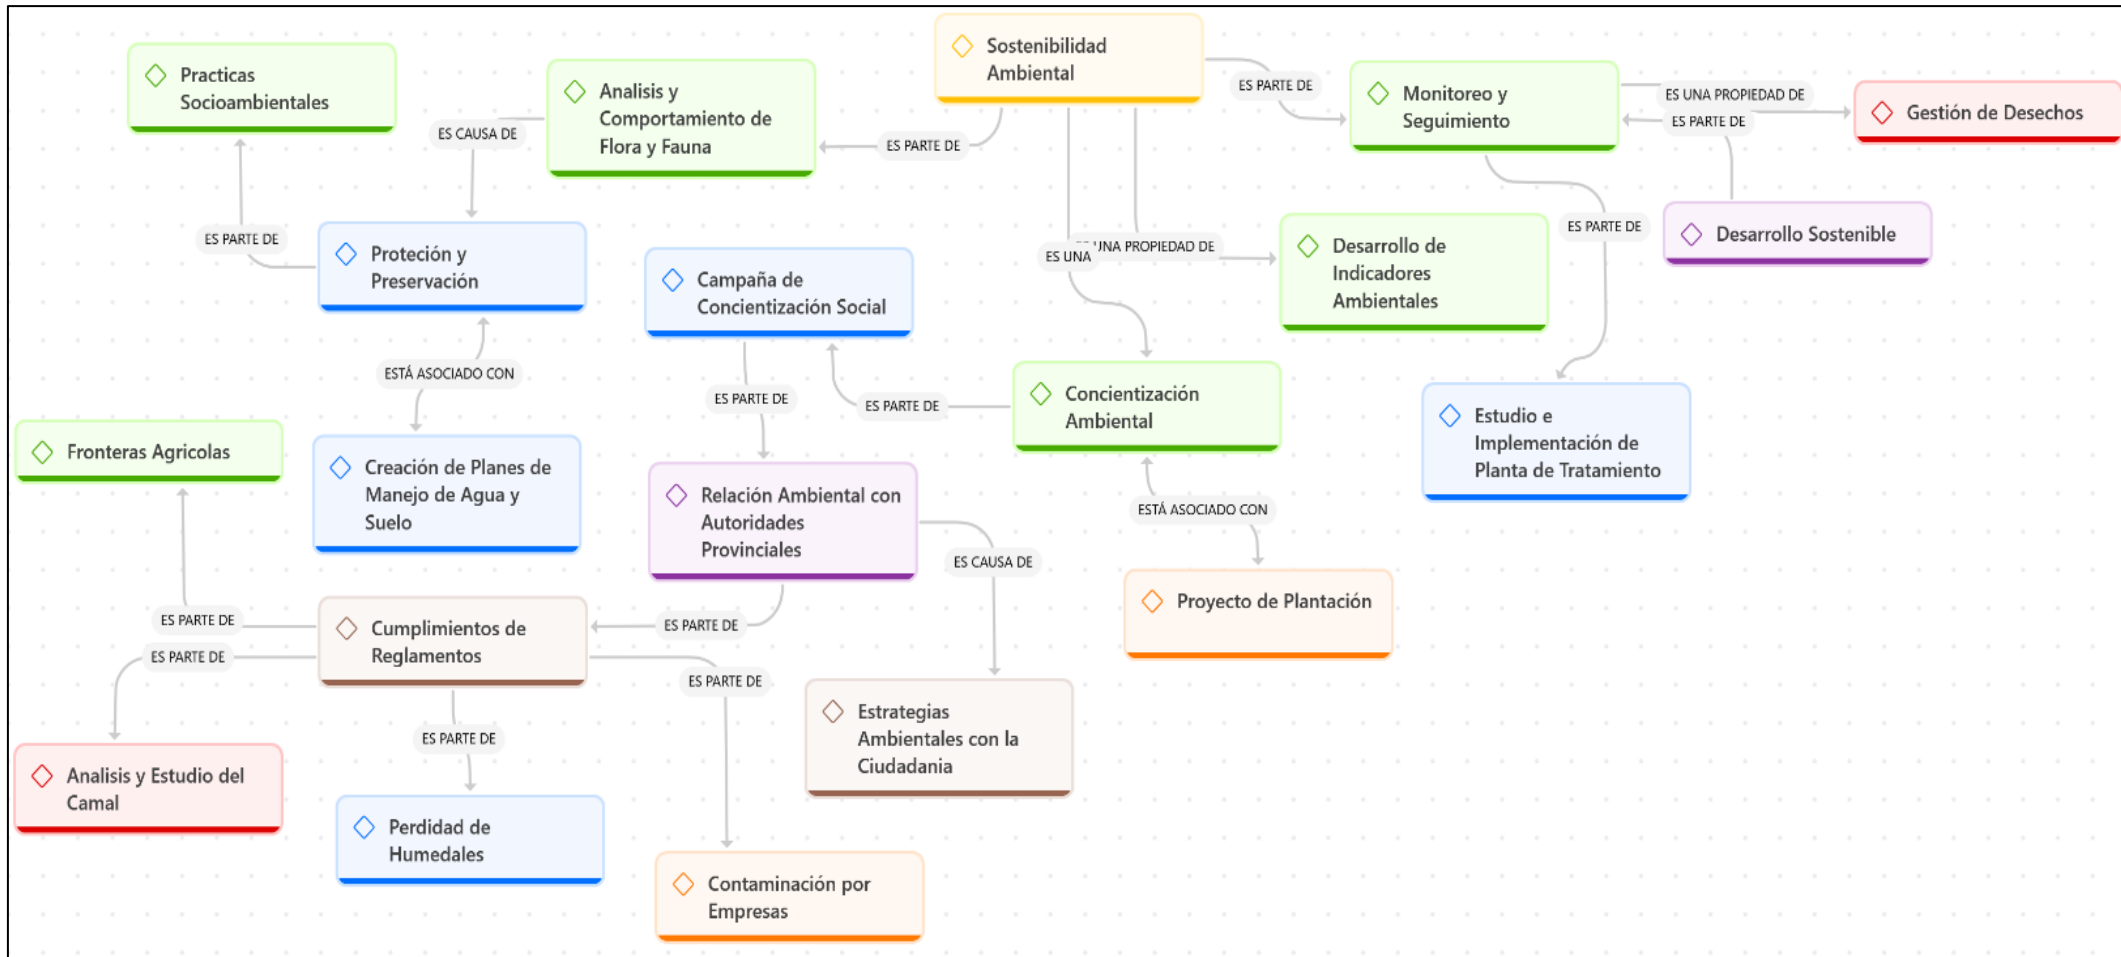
Practicas Socioambientales

Analisis y Comportamiento de Flora y Fauna

Sostenibilidad Ambiental

ES PARTE DE

Monitoreo y Seguimiento

ES UNA PROPIEDAD DE

ES PARTE DE

Gestión de Desechos

ES CAUSA DE

ES PARTE DE

ES PARTE DE

Proteción y Preservación

Campaña de Concientización Social

ES UNA

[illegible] UNA PROPIEDAD DE

Desarrollo de Indicadores Ambientales

ES PARTE DE

Desarrollo Sostenible

ESTÁ ASOCIADO CON

ES PARTE DE

ES PARTE DE

Concientización Ambiental

Estudio e Implementación de Planta de Tratamiento

Fronteras Agricolas

Creación de Planes de Manejo de Agua y Suelo

Relación Ambiental con Autoridades Provinciales

ESTÁ ASOCIADO CON

ES CAUSA DE

Proyecto de Plantación

ES PARTE DE

Cumplimientos de Reglamentos

ES PARTE DE

ES PARTE DE

ES PARTE DE

Estrategias Ambientales con la Ciudadania

Analisis y Estudio del Camal

ES PARTE DE

Perdidad de Humedales

Contaminación por Empresas